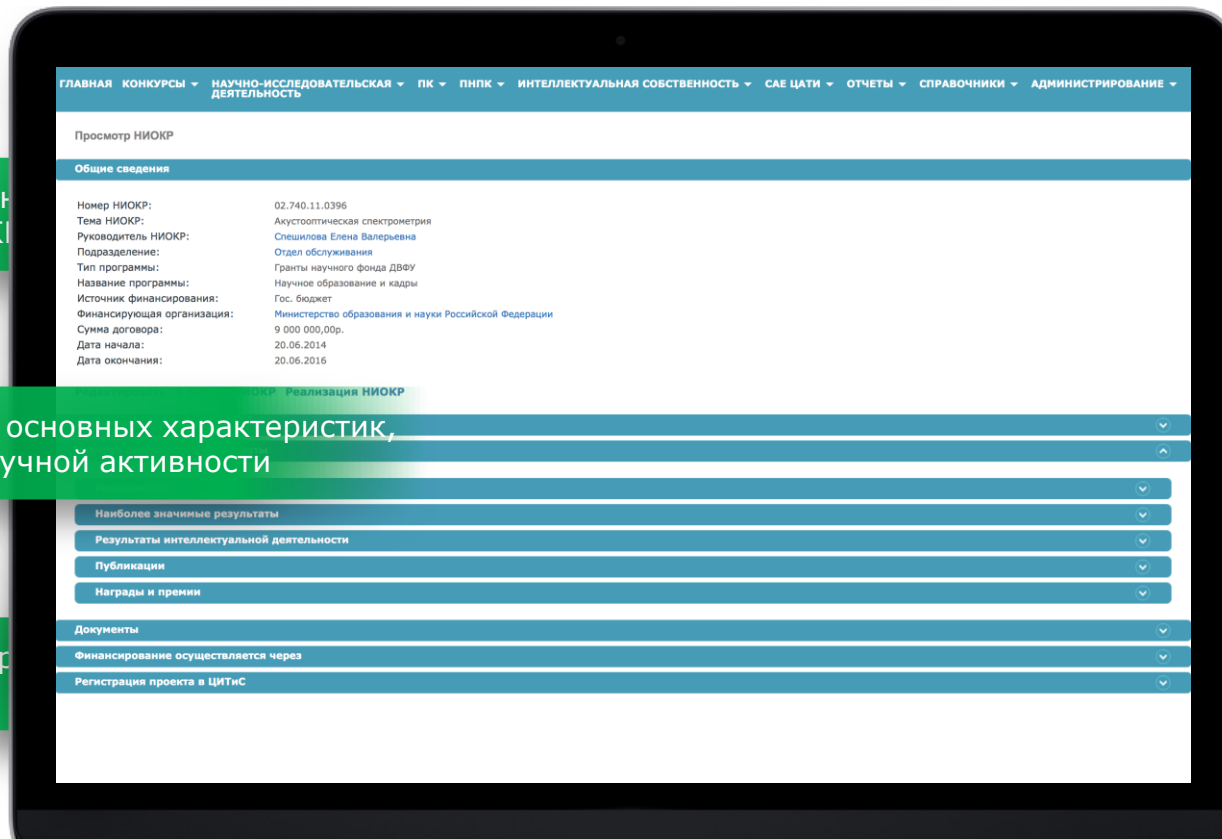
ГЛАВНАЯ КОНКУРСЫ ▾ НАУЧНО-ИССЛЕДОВАТЕЛЬСКАЯ ДЕЯТЕЛЬНОСТЬ ▾ ПК ▾ ПНПК ▾ ИНТЕЛЛЕКТУАЛЬНАЯ СОБСТВЕННОСТЬ ▾ САЕ ЦАТИ ▾ ОТЧЕТЫ ▾ СПРАВОЧНИКИ ▾ АДМИНИСТРИРОВАНИЕ ▾

Просмотр НИОКР

Общие сведения

| | |
|---|---|
| Номер НИОКР: | 02.740.11.0396 |
| Тема НИОКР: | Акустооптическая спектрометрия |
| Руководитель НИОКР: | Спешилова Елена Валерьевна |
| Подразделение: | Отдел обслуживания |
| Тип программы: | Гранты научного фонда ДВФУ |
| Название программы: | Научное образование и кадры |
| Источник финансирования: | Гос. бюджет |
| Финансирующая организация: | Министерство образования и науки Российской Федерации |
| Сумма договора: | 9 000 000,00р. |
| Дата начала: | 20.06.2014 |
| Дата окончания: | 20.06.2016 |

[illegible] НИОКР Реализация НИОКР

основных характеристик, учной активности

Наиболее значимые результаты
Результаты интеллектуальной деятельности
Публикации
Награды и премии
Документы
Финансирование осуществляется через
Регистрация проекта в ЦИТиС

н
КI
р